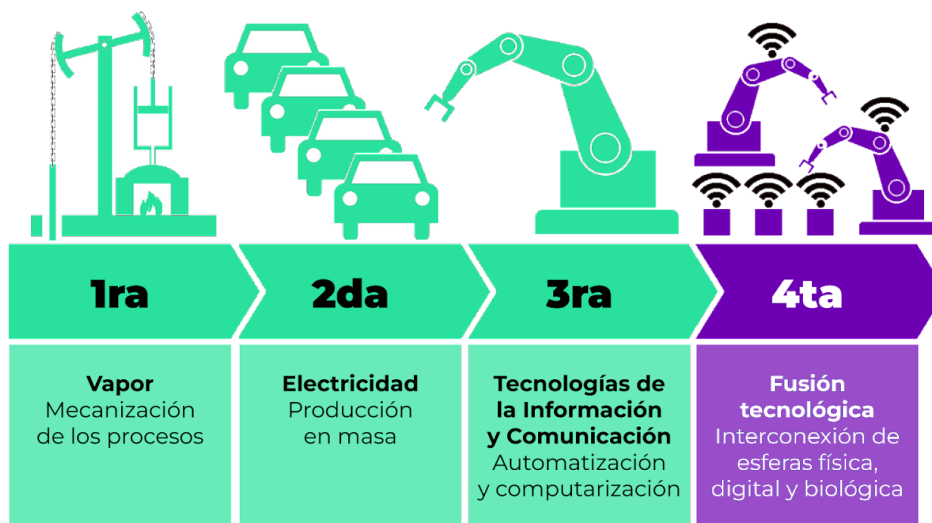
1ra

2da

3ra

4ta

Vapor
Mecanización de los procesos

Electricidad
Producción en masa

Tecnologías de la Información y Comunicación
Automatización y computarización

Fusión tecnológica
Interconexión de esferas física, digital y biológica